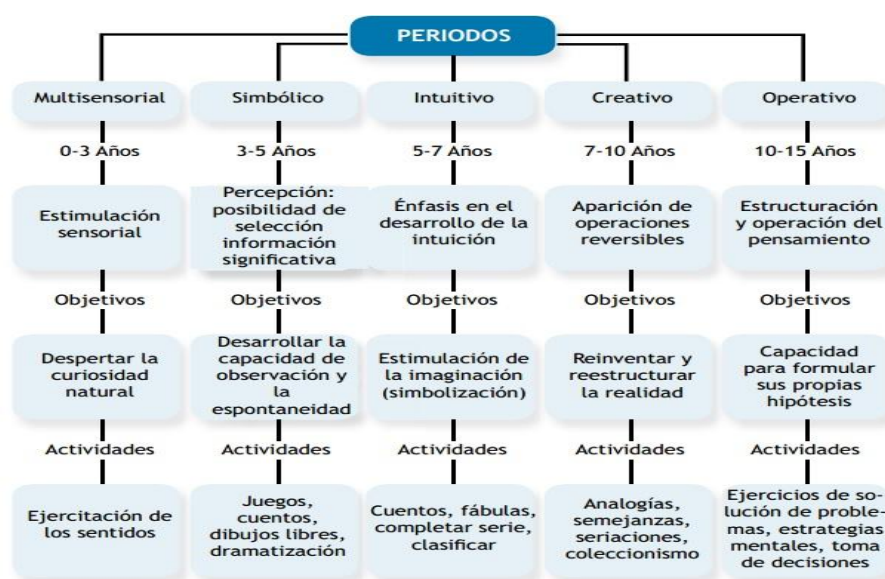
PERIODOS

Multisensorial
0-3 Años
Estimulación sensorial
Objetivos
Despertar la curiosidad natural
Actividades
Ejercitación de los sentidos

Simbólico
3-5 Años
Percepción: posibilidad de selección información significativa
Objetivos
Desarrollar la capacidad de observación y la espontaneidad
Actividades
Juegos, cuentos, dibujos libres, dramatización

Intuitivo
5-7 Años
Énfasis en el desarrollo de la intuición
Objetivos
Estimulación de la imaginación (simbolización)
Actividades
Cuentos, fábulas, completar serie, clasificar

Creativo
7-10 Años
Aparición de operaciones reversibles
Objetivos
Reinventar y reestructurar la realidad
Actividades
Analogías, semejanzas, seriaciones, coleccionismo

Operativo
10-15 Años
Estructuración y operación del pensamiento
Objetivos
Capacidad para formular sus propias hipótesis
Actividades
Ejercicios de solución de problemas, estrategias mentales, toma de decisiones